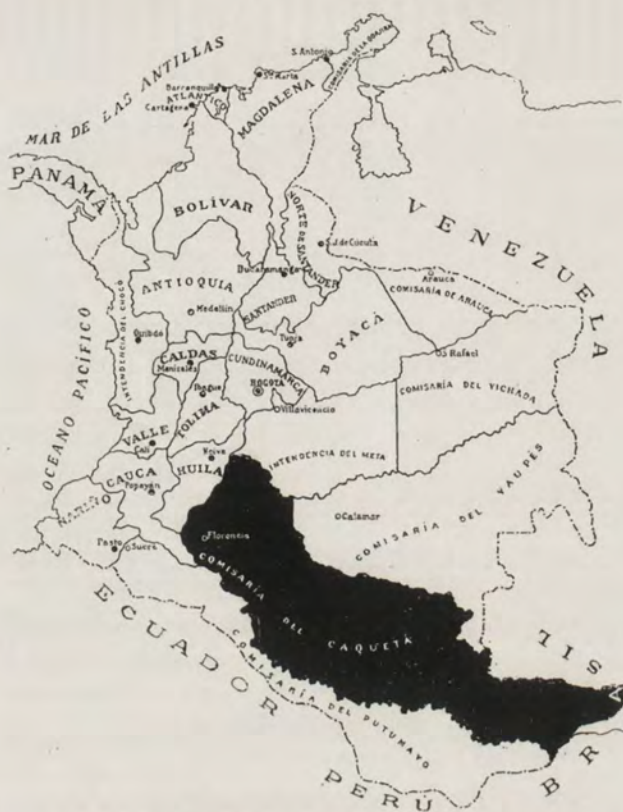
MAR DE LAS ANTILLAS
S. Antonio
COMISARÍA DE LA GOAJIRA
Sta Marta
Barranquilla
ATLANTICO
Cartagena
MAGDALENA
PANAMÁ
BOLIVAR
NORTE DE SANTANDER
S. J. de Cúcuta
VENEZUELA
Bucaramanga
Arauca
COMISARÍA DE ARAUCA
ANTIOQUIA
Medellín
SANTANDER
INTENDENCIA DEL CHOCÓ
Quibdó
Tunja
BOYACÁ
OCEANO PACIFICO
CALDAS
Manizales
CUNDINAMARCA
S. Rafael
Ibagué
BOGOTÁ
COMISARÍA DEL VICHADA
TOLIMA
Villavicencio
VALLE
Cali
Neiva
INTENDENCIA DEL META
CAUCA
HUILA
COMISARÍA DEL VAUPÉS
Popayán
NARIÑO
Calamar
Florencia
Pasto
Sucre
COMISARÍA DEL CAQUETÁ
ECUADOR
BRASIL
COMISARÍA DEL PUTUMAYO
PERÚ